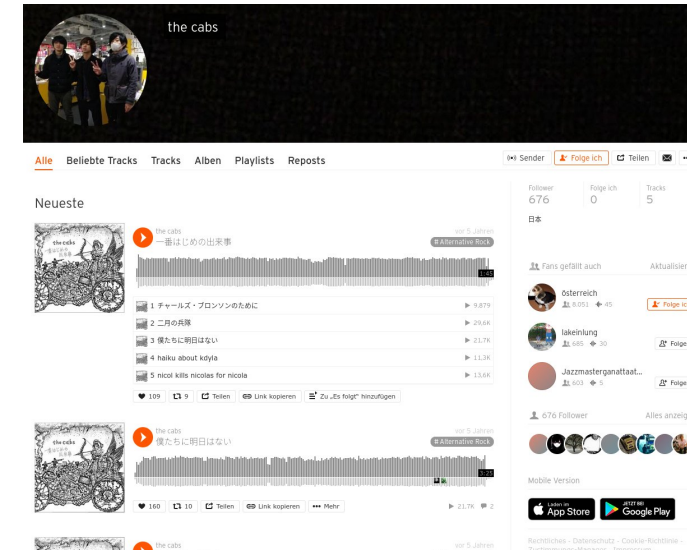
the cabs

Alle Beliebte Tracks Tracks Alben Playlists Reposts

Sender Folge ich Teilen

Neueste

the cabs
一番はじめの出来事
vor 5 Jahren
# Alternative Rock
1:45

1 チャールズ・ブロンソンのために ▶ 9.879
2 二月の兵隊 ▶ 29,6K
3 僕たちに明日はない ▶ 21,7K
4 haiku about kdyla ▶ 11,3K
5 nicol kills nicolas for nicola ▶ 13,6K

109 9 Teilen Link kopieren Zu „Es folgt" hinzufügen

the cabs
僕たちに明日はない
vor 5 Jahren
# Alternative Rock
5:25

160 10 Teilen Link kopieren Mehr ▶ 21,7K 2

the cabs
vor 5 Jahren

Follower 676
Folge ich 0
Tracks 5

日本

Fans gefällt auch
Aktualisier

österreich
8.051 45
Folge ich

lakeinlung
685 30
Folge

Jazzmasterganattaat...
603 5
Folge

676 Follower
Alles anzeig

Mobile Version

Laden im App Store
JETZT BEI Google Play

Richtlinien - Datenschutz - Cookie-Richtlinie -